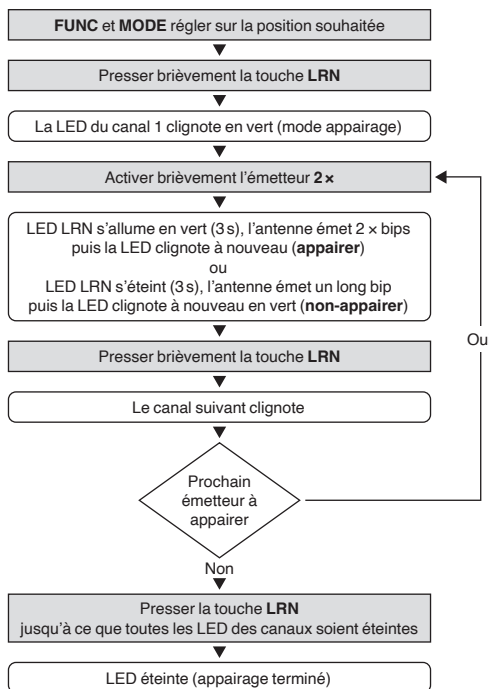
FUNC et MODE régler sur la position souhaitée

Presser brièvement la touche LRN

La LED du canal 1 clignote en vert (mode appairage)

Activer brièvement l'émetteur 2×

LED LRN s'allume en vert (3 s), l'antenne émet 2 × bips puis la LED clignote à nouveau (appairer)
ou
LED LRN s'éteint (3 s), l'antenne émet un long bip puis la LED clignote à nouveau en vert (non-appairer)

Presser brièvement la touche LRN

Le canal suivant clignote

Prochain émetteur à appairer

Ou

Non

Presser la touche LRN jusqu'à ce que toutes les LED des canaux soient éteintes

LED éteinte (appairage terminé)